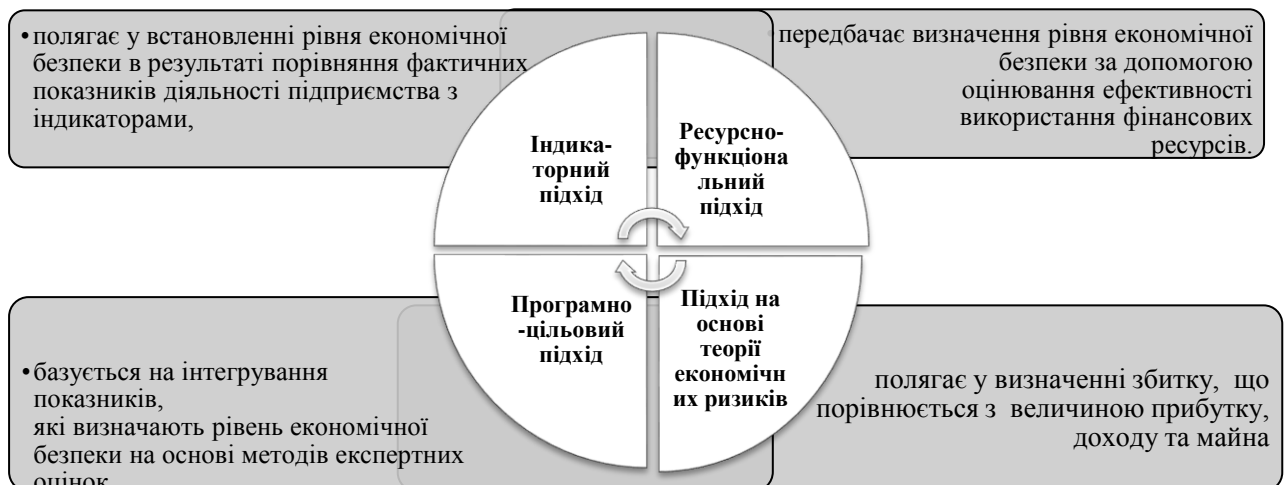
• полягає у встановленні рівня економічної безпеки в результаті порівняння фактичних показників діяльності підприємства з індикаторами,

• передбачає визначення рівня економічної безпеки за допомогою оцінювання ефективності використання фінансових ресурсів.

Індикаторний підхід

Ресурсно-функціональний підхід

Програмно-цільовий підхід

Підхід на основі теорії економічних ризиків

• базується на інтегрування показників, які визначають рівень економічної безпеки на основі методів експертних оцінок

полягає у визначенні збитку, що порівнюється з величиною прибутку, доходу та майна